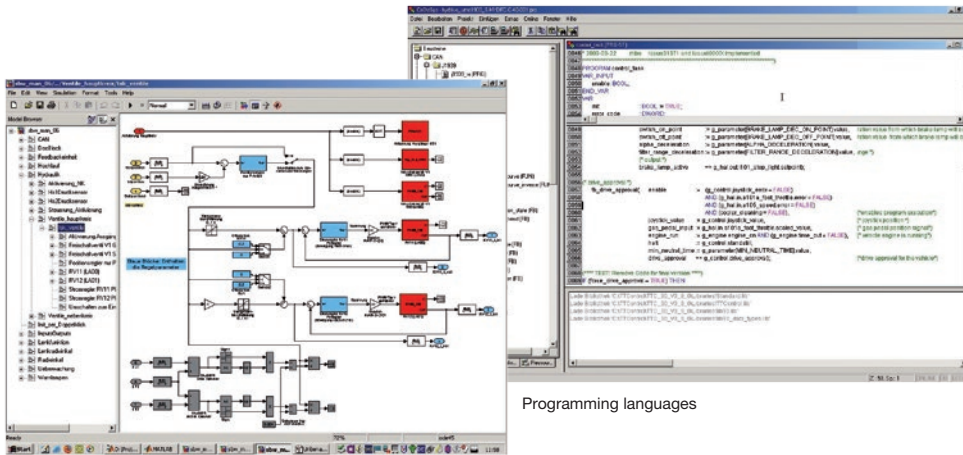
File Edit View Simulation Format Tools Help

Model Browser

CAN
Drehzahl
Feedbackeinheit
Hydraulik
Aktivierung_HK
Hubwerk
Steuerung_Ablaufung
Ventile_hauptkreis

Ready
72%

Datei Bearbeiten Projekt Einfügen Extras Online Fenster Hilfe

PROGRAM control_func
VAR_INPUT
enable :BOOL;
END_VAR
VAR
:BOOL := TRUE;

fb_drive_approval( enable := gg_control.joystick_error = FALSE)
AND (g_hal.in.s101a_foot_throttle.error = FALSE)
AND (g_hal.in.s105_speed.error = FALSE)
AND (pedal_disabling = FALSE),

(*** TEST: Remove Code for final version ***)
IF (force_drive_approval = TRUE) THEN

Programming languages